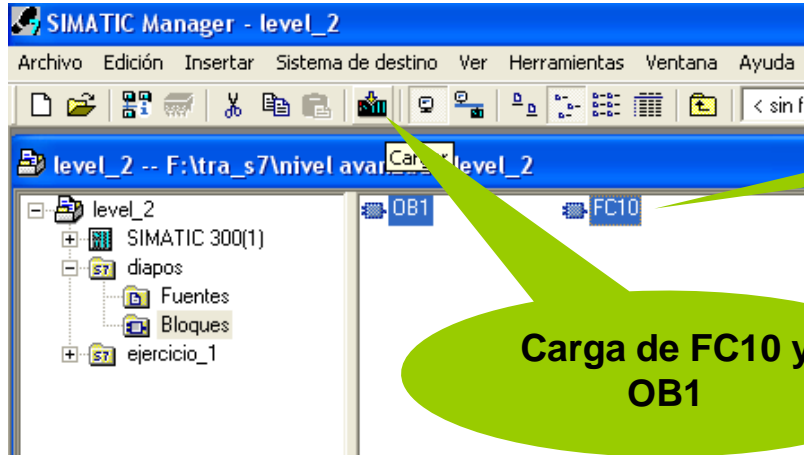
SIMATIC Manager - level_2

Archivo Edición Insertar Sistema de destino Ver Herramientas Ventana Ayuda

< sin f

level_2 -- F:\tra_s7\nivel avan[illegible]\level_2

Car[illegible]

level_2
SIMATIC 300(1)
diapos
Fuentes
Bloques
ejercicio_1

OB1
FC10

Carga de FC10 y
OB1